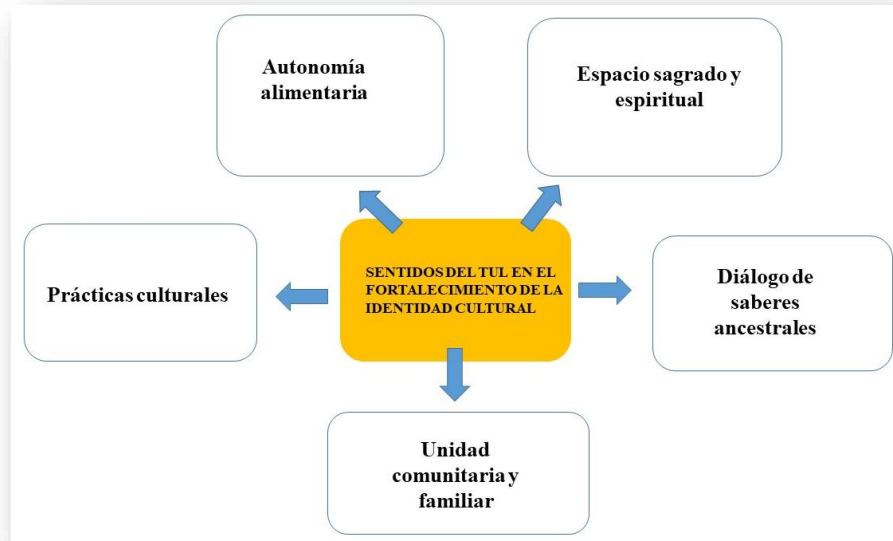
Autonomía alimentaria

Espacio sagrado y espiritual

Prácticas culturales

SENTIDOS DEL TUL EN EL FORTALECIMIENTO DE LA IDENTIDAD CULTURAL

Diálogo de saberes ancestrales

Unidad comunitaria y familiar